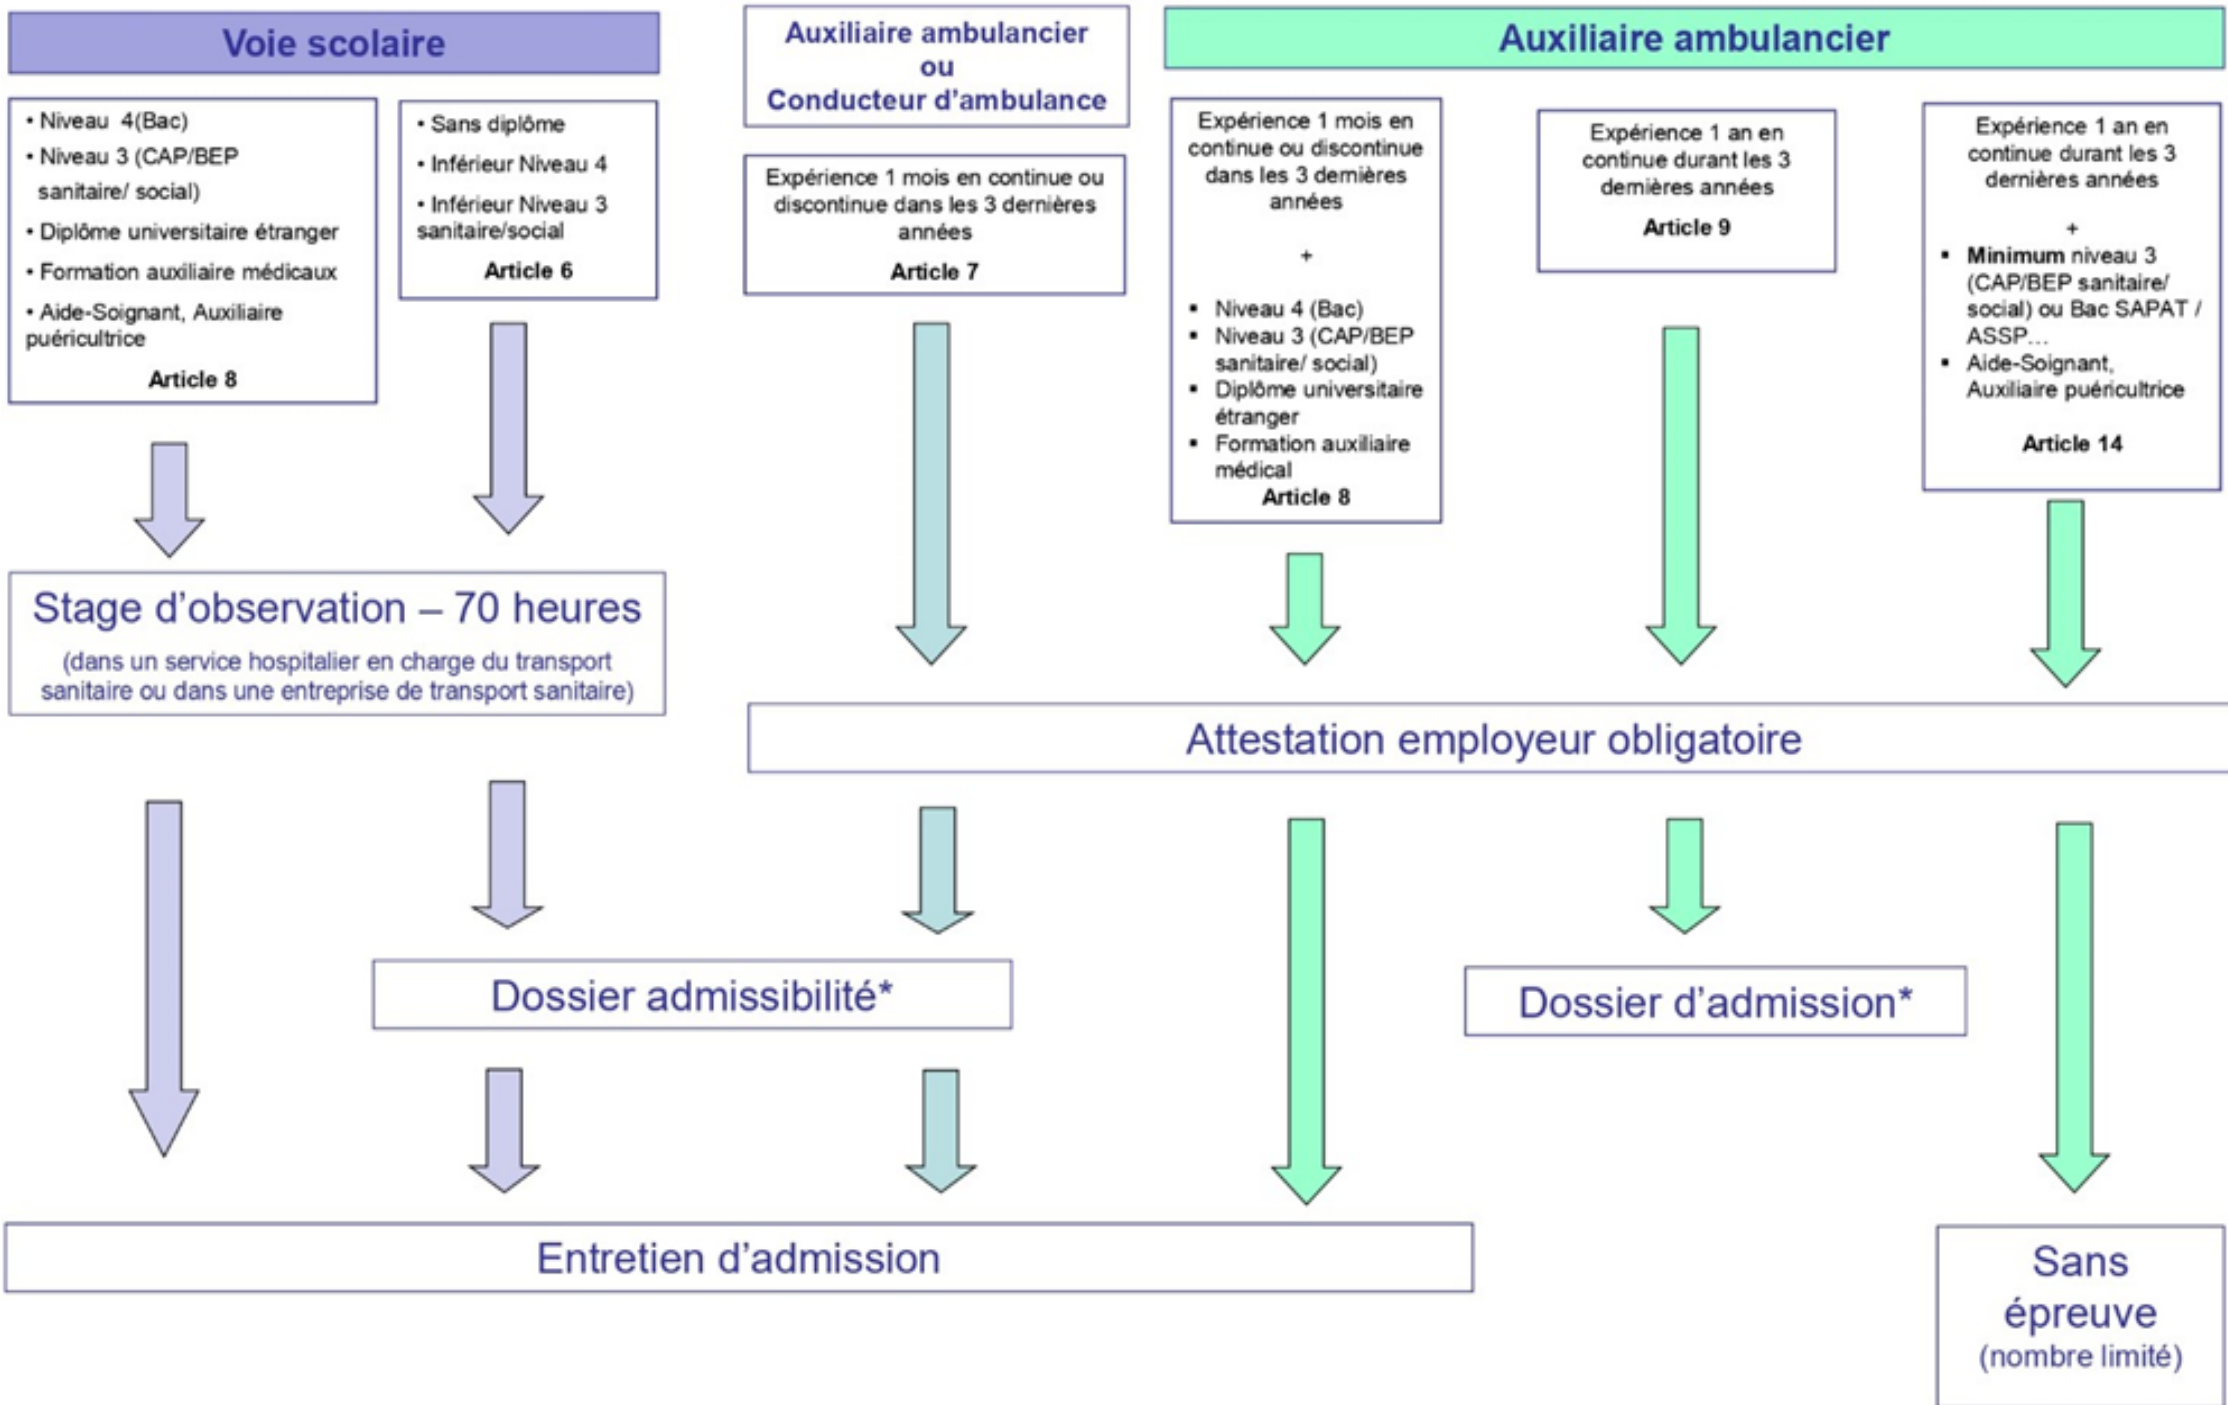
Voie scolaire

Auxiliaire ambulancier ou Conducteur d'ambulance

Auxiliaire ambulancier

• Niveau 4(Bac)
• Niveau 3 (CAP/BEP sanitaire/ social)
• Diplôme universitaire étranger
• Formation auxiliaire médicaux
• Aide-Soignant, Auxiliaire puéricultrice
Article 8

• Sans diplôme
• Inférieur Niveau 4
• Inférieur Niveau 3 sanitaire/social
Article 6

Expérience 1 mois en continue ou discontinue dans les 3 dernières années
Article 7

Expérience 1 mois en continue ou discontinue dans les 3 dernières années
+
• Niveau 4 (Bac)
• Niveau 3 (CAP/BEP sanitaire/ social)
• Diplôme universitaire étranger
• Formation auxiliaire médical
Article 8

Expérience 1 an en continue durant les 3 dernières années
Article 9

Expérience 1 an en continue durant les 3 dernières années
+
• Minimum niveau 3 (CAP/BEP sanitaire/ social) ou Bac SAPAT / ASSP…
• Aide-Soignant, Auxiliaire puéricultrice
Article 14

Stage d'observation – 70 heures
(dans un service hospitalier en charge du transport sanitaire ou dans une entreprise de transport sanitaire)

Attestation employeur obligatoire

Dossier admissibilité*

Dossier d'admission*

Entretien d'admission

Sans épreuve
(nombre limité)